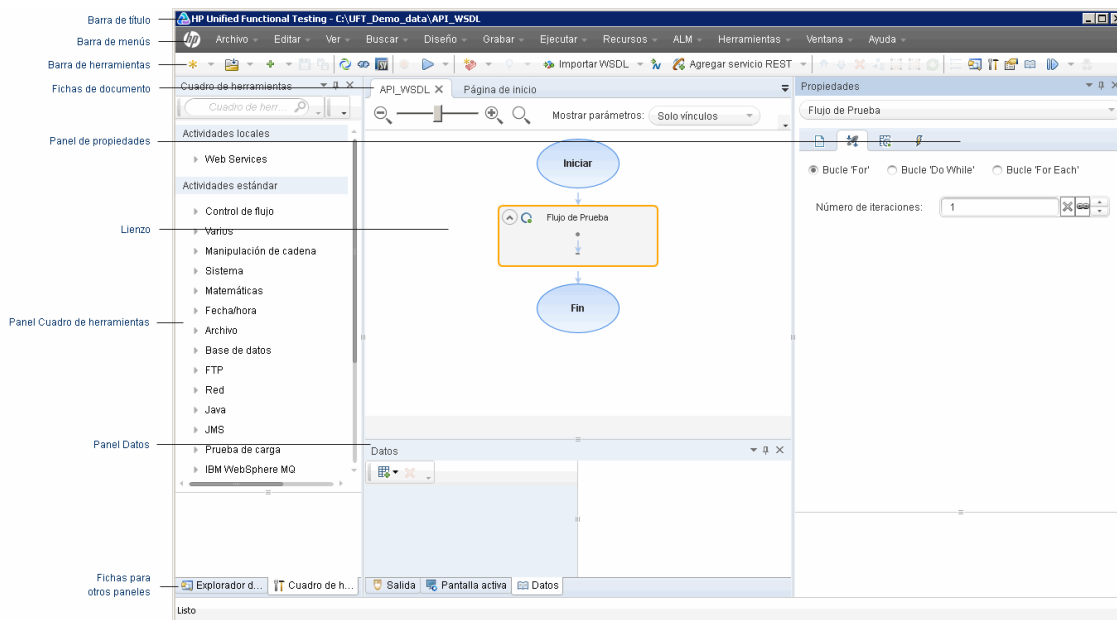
Barra de título
HP Unified Functional Testing - C:\UFT_Demo_data\API_WSDL
Barra de menús
Archivo Editar Ver Buscar Diseño Grabar Ejecutar Recursos ALM Herramientas Ventana Ayuda
Barra de herramientas
Importar WSDL
Agregar servicio REST
Fichas de documento
Cuadro de herramientas
Cuadro de herr...
API_WSDL
Página de inicio
Propiedades
Flujo de Prueba
Mostrar parámetros: Solo vínculos
Panel de propiedades
Actividades locales
Web Services
Actividades estándar
Control de flujo
Varios
Manipulación de cadena
Sistema
Matemáticas
Fecha/hora
Archivo
Base de datos
FTP
Red
Java
JMS
Prueba de carga
IBM WebSphere MQ
Iniciar
Flujo de Prueba
Fin
Bucle 'For'
Bucle 'Do While'
Bucle 'For Each'
Número de iteraciones: 1
Lienzo
Panel Cuadro de herramientas
Panel Datos
Datos
Fichas para otros paneles
Explorador d...
Cuadro de h...
Salida
Pantalla activa
Datos
Listo